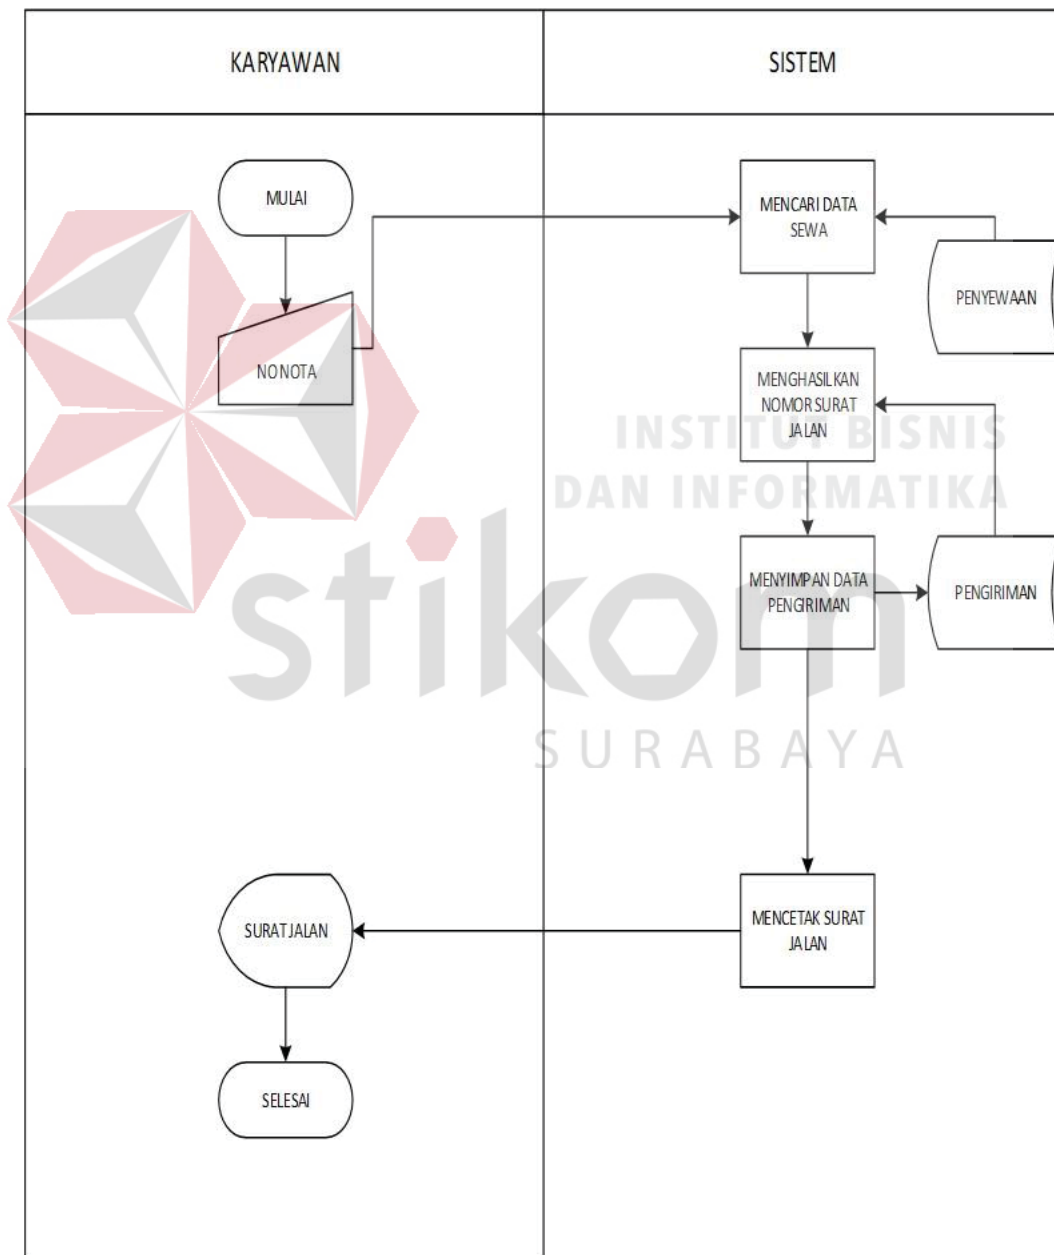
KARYAWAN

SISTEM

MULAI

NO NOTA

MENCARI DATA SEWA

PENYEWAAN

MENGHASILKAN NOMOR SURAT JALAN

INSTITUT BISNIS DAN INFORMATIKA

stikom

SURABAYA

MENYIMPAN DATA PENGIRIMAN

PENGIRIMAN

MENCETAK SURAT JALAN

SURAT JALAN

SELESAI